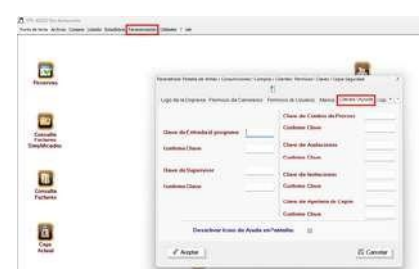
TPV-2023 Sin Actividades
Punto de Venta Archivo Compras Listado Estadística Parametrizacion Utilidades ? salir

Proveedores

Consulta Facturas Simplificadas

Consulta Facturas

Caja Actual

Parametrizar Puesta de Ventas / Comunicaciones / Compras / Clientes / Permisos / Claves / Copia Seguridad
Logo de la Empresa Formato de Comandas Formato de Listados Alarma Claves Ayuda Cop

Clave de Entrada al programa
Confirme Clave
Clave de Supervisor
Confirme Clave
Clave de Cambio de Precios
Confirme Clave
Clave de Anulaciones
Confirme Clave
Clave de Invitaciones
Confirme Clave
Clave de Apertura de Cajón
Confirme Clave

Desactivar Iconos de Ayuda en Pantallas

Aceptar
Cancelar